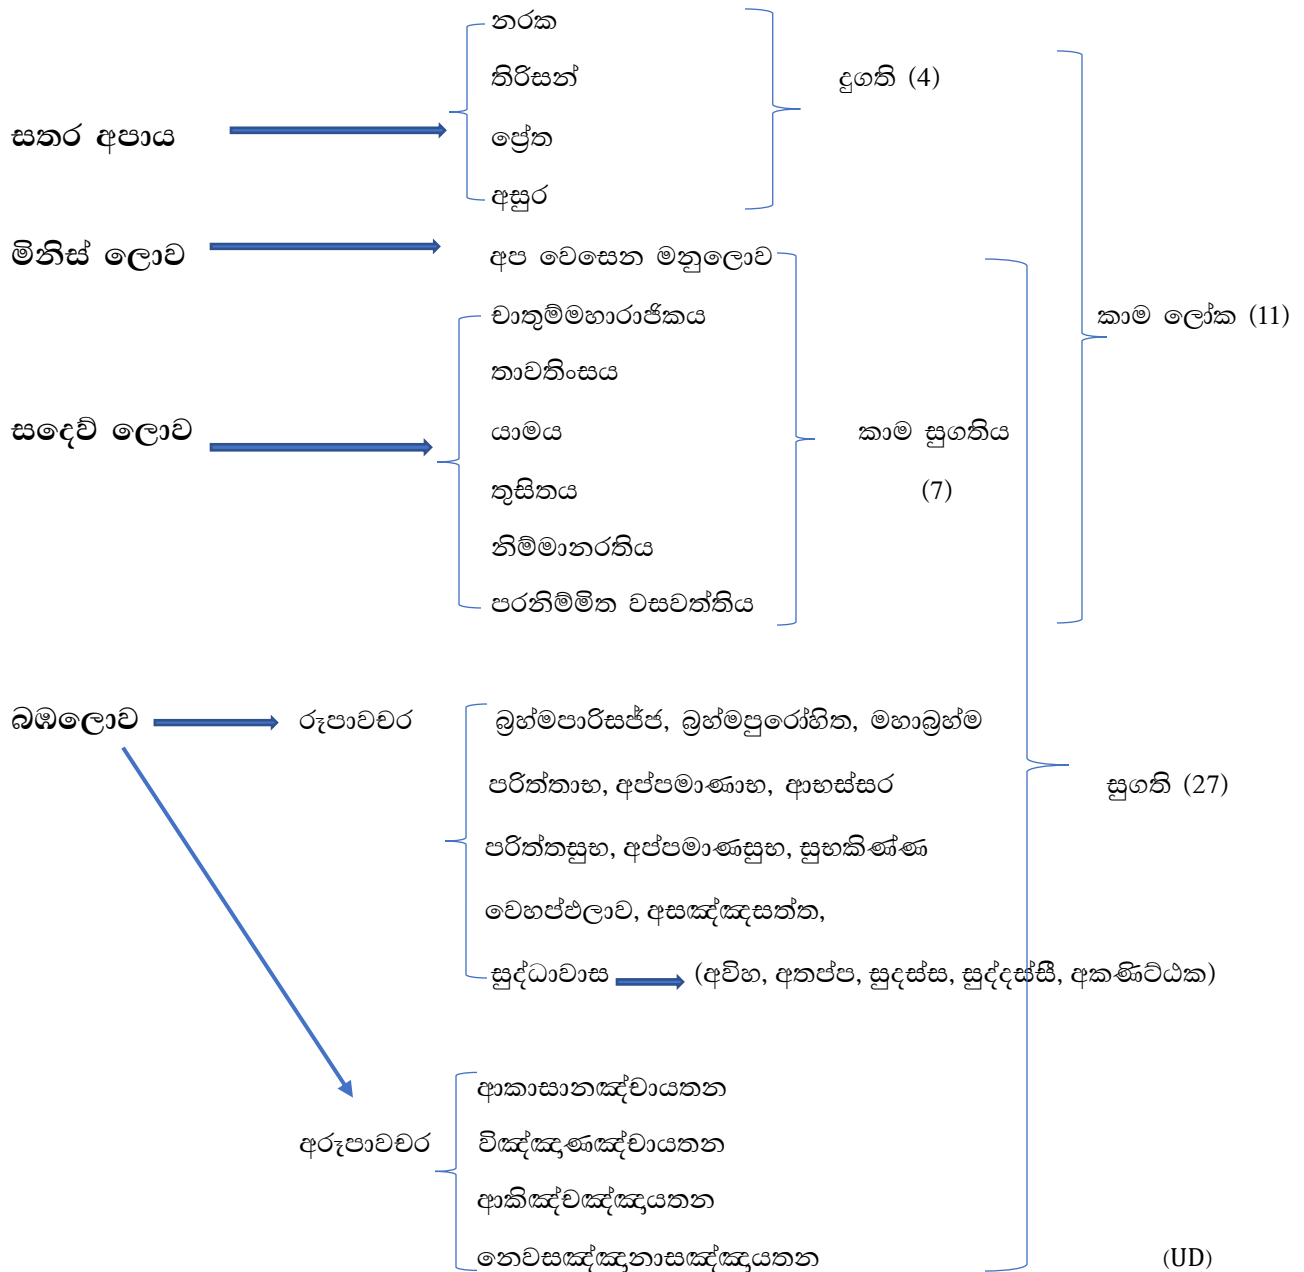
නරක
තිරිසන්
ප්‍රේත
අසුර

දුගති (4)

සතර අපාය

මිනිස් ලොව

අප වෙසෙන මනුලොව

චාතුම්මහාරාජිකය
තාවතිංසය
යාමය
තුසිතය
නිම්මාණරතිය
පරනිම්මිත වසවත්තිය

සදෙව් ලොව

කාම සුගතිය
(7)

කාම ලෝක (11)

බඹලොව

රූපාවචර

බ්‍රහ්මපාරිසජ්ජ, බ්‍රහ්මපුරෝහිත, මහාබ්‍රහ්ම
පරිත්තාභ, අප්පමාණාභ, ආභස්සර
පරිත්තසුභ, අප්පමාණසුභ, සුභකිණ්ණ
වෙහප්ඵලාව, අසඤ්ඤසත්ත,
සුද්ධාවාස (අවිහ, අතප්ප, සුදස්ස, සුද්දස්සී, අකණිට්ඨක)

සුගති (27)

ආකාසානඤ්චායතන
විඤ්ඤණඤ්චායතන
ආකිඤ්චඤ්ඤයතන
නෙවසඤ්ඤනාසඤ්ඤයතන

අරූපාවචර

(UD)